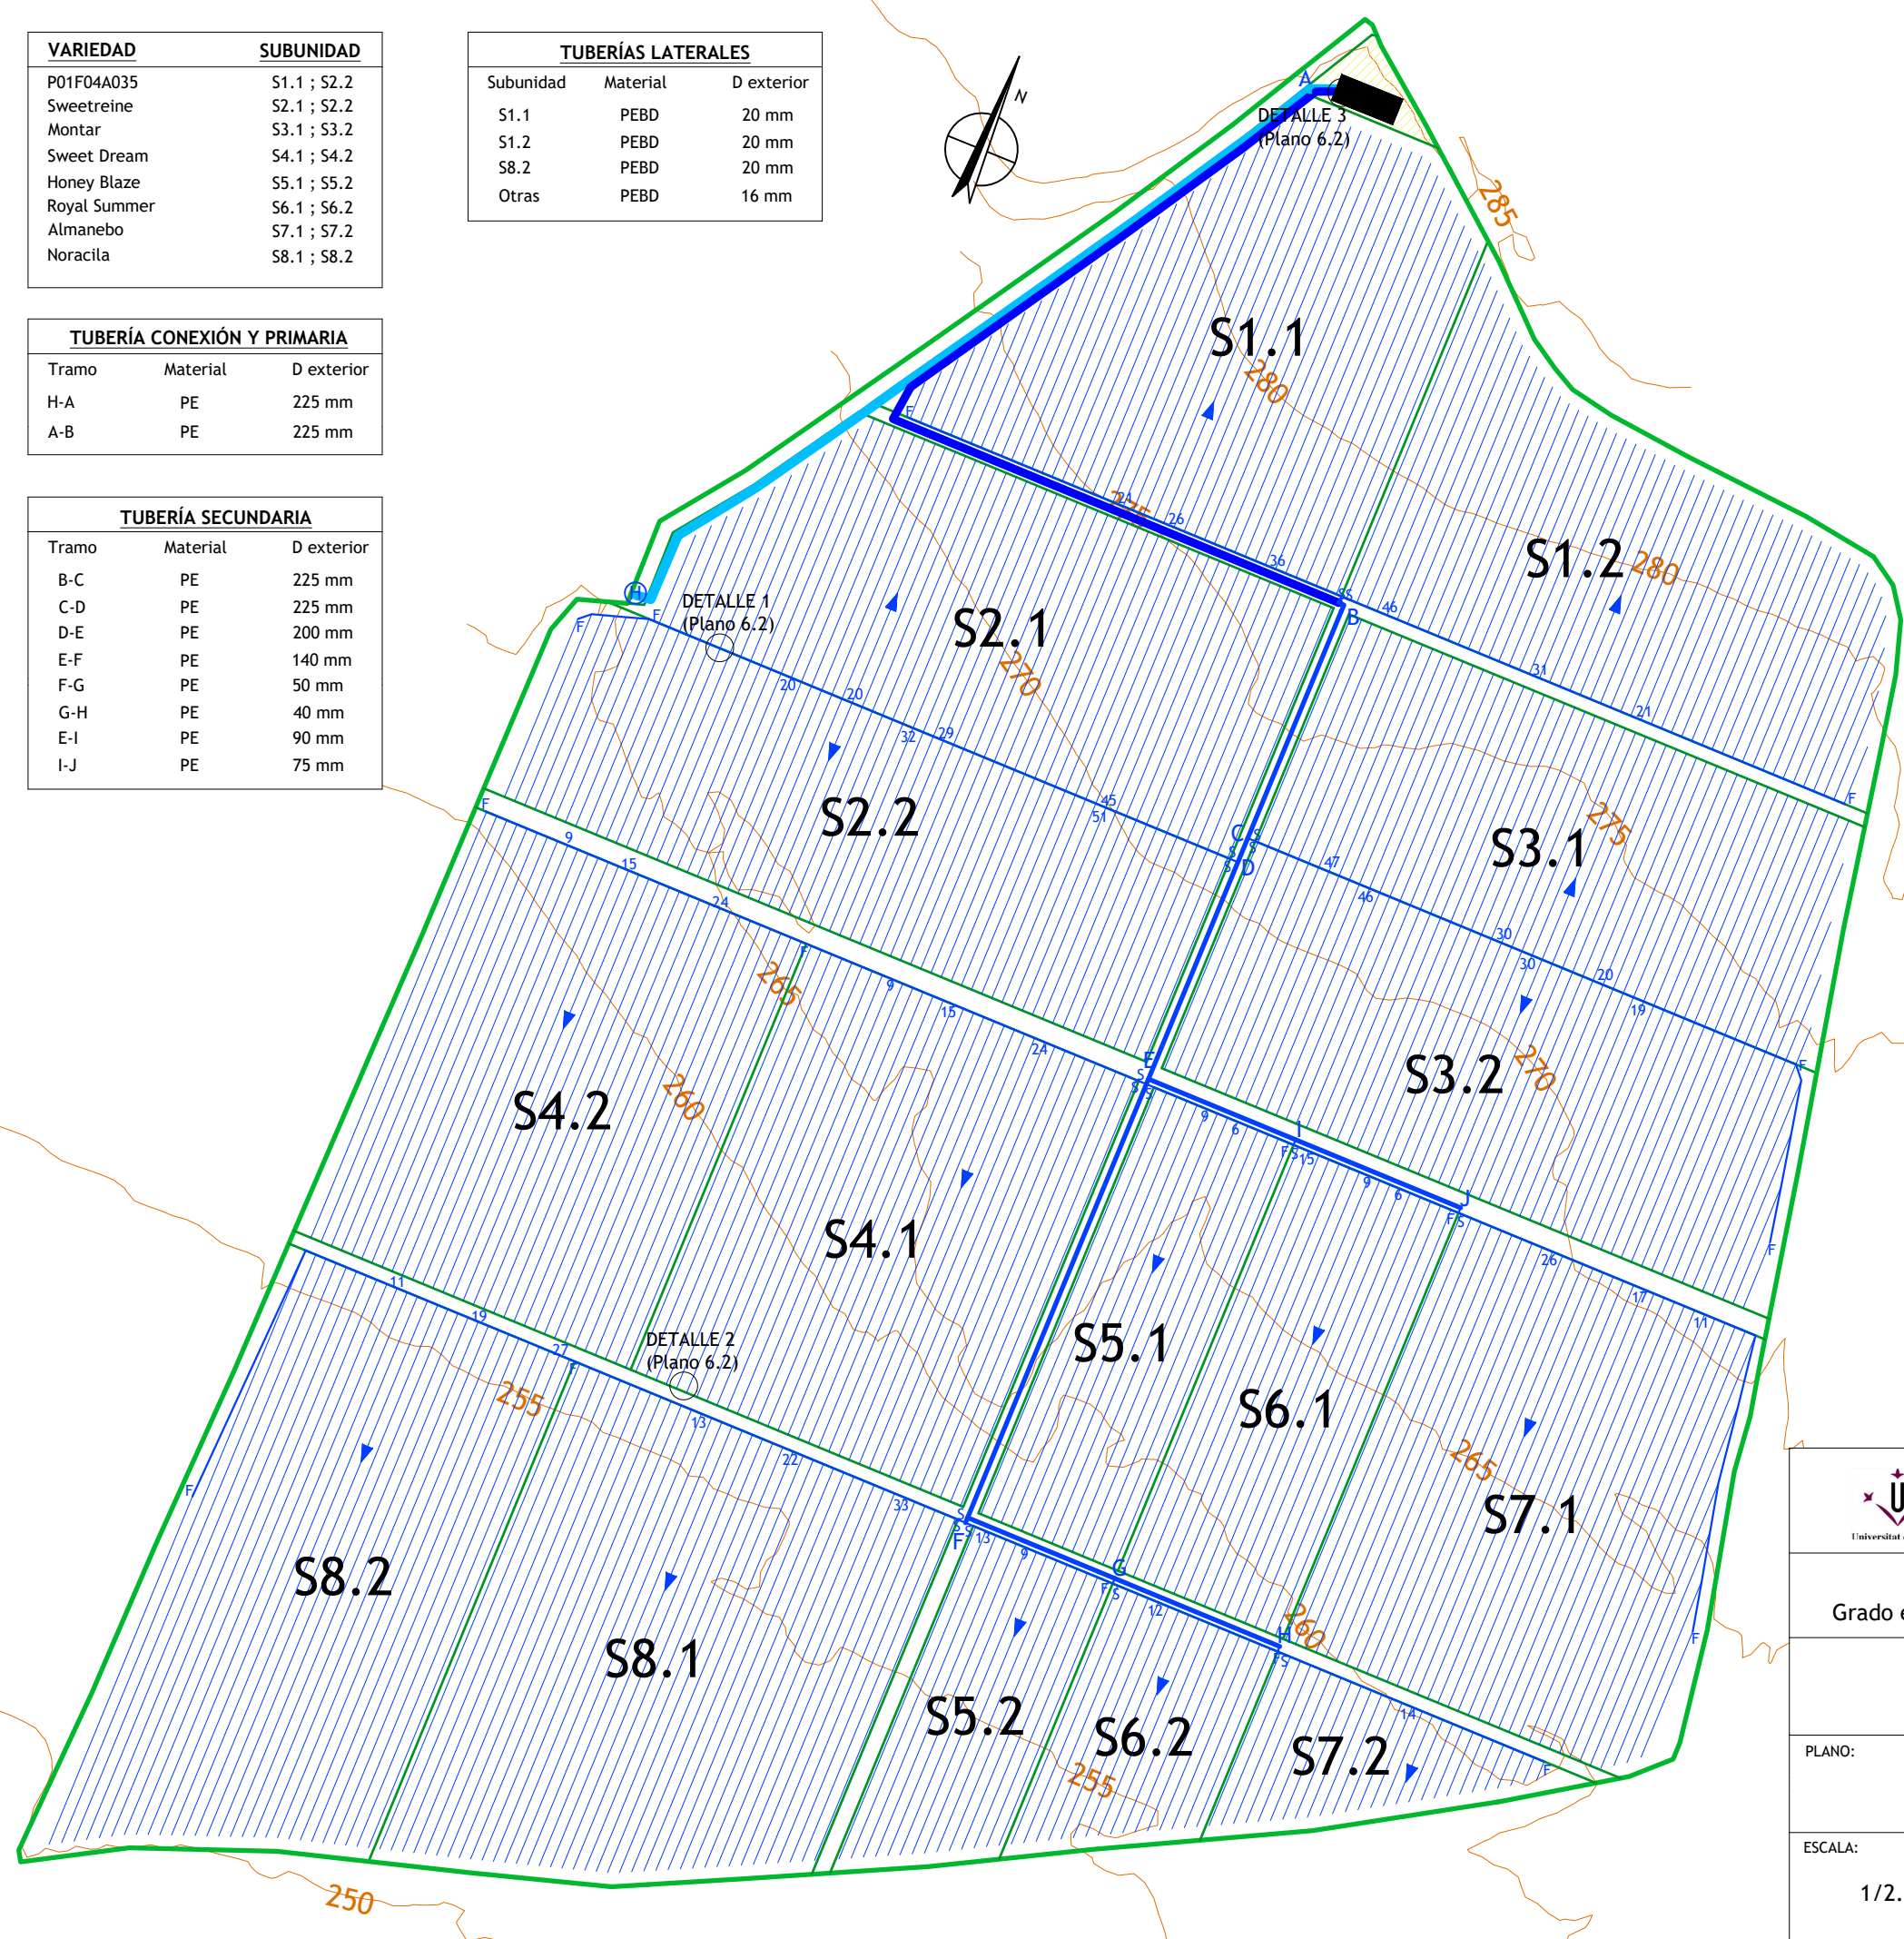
| VARIEDAD | SUBUNIDAD |
|---|---|
| P01F04A035 | S1.1 ; S2.2 |
| Sweetreine | S2.1 ; S2.2 |
| Montar | S3.1 ; S3.2 |
| Sweet Dream | S4.1 ; S4.2 |
| Honey Blaze | S5.1 ; S5.2 |
| Royal Summer | S6.1 ; S6.2 |
| Almanebo | S7.1 ; S7.2 |
| Noracila | S8.1 ; S8.2 |

TUBERÍAS LATERALES

| Subunidad | Material | D exterior |
|---|---|---|
| S1.1 | PEBD | 20 mm |
| S1.2 | PEBD | 20 mm |
| S8.2 | PEBD | 20 mm |
| Otras | PEBD | 16 mm |

TUBERÍA CONEXIÓN Y PRIMARIA

| Tramo | Material | D exterior |
|---|---|---|
| H-A | PE | 225 mm |
| A-B | PE | 225 mm |

TUBERÍA SECUNDARIA

| Tramo | Material | D exterior |
|---|---|---|
| B-C | PE | 225 mm |
| C-D | PE | 225 mm |
| D-E | PE | 200 mm |
| E-F | PE | 140 mm |
| F-G | PE | 50 mm |
| G-H | PE | 40 mm |
| E-I | PE | 90 mm |
| I-J | PE | 75 mm |

N

A
DETALLE 3
(Plano 6.2)
285
S1.1
280
F
275
24
26
36
35
B
46
S1.2
280
31
21
F
H
F
F
DETALLE 1
(Plano 6.2)
20
20
S2.1
270
32
29
S2.2
45
51
C
S
S
D
47
46
S3.1
275
30
30
20
19
F
S3.2
270
F
9
15
24
F
265
9
15
24
E
S
S
S
9
6
I
F S 15
9
6
J
F S
26
17
11
F
S4.2
260
S4.1
11
19
27
F
DETALLE 2
(Plano 6.2)
255
13
22
33
S
S F 13
9
G
F S
12
260
H
F S
14
F
S5.1
S6.1
265
S7.1
F
F
S8.2
S8.1
S5.2
S6.2
255
S7.2
250

Universitat
Grado
PLANO:
ESCALA:
1/2.